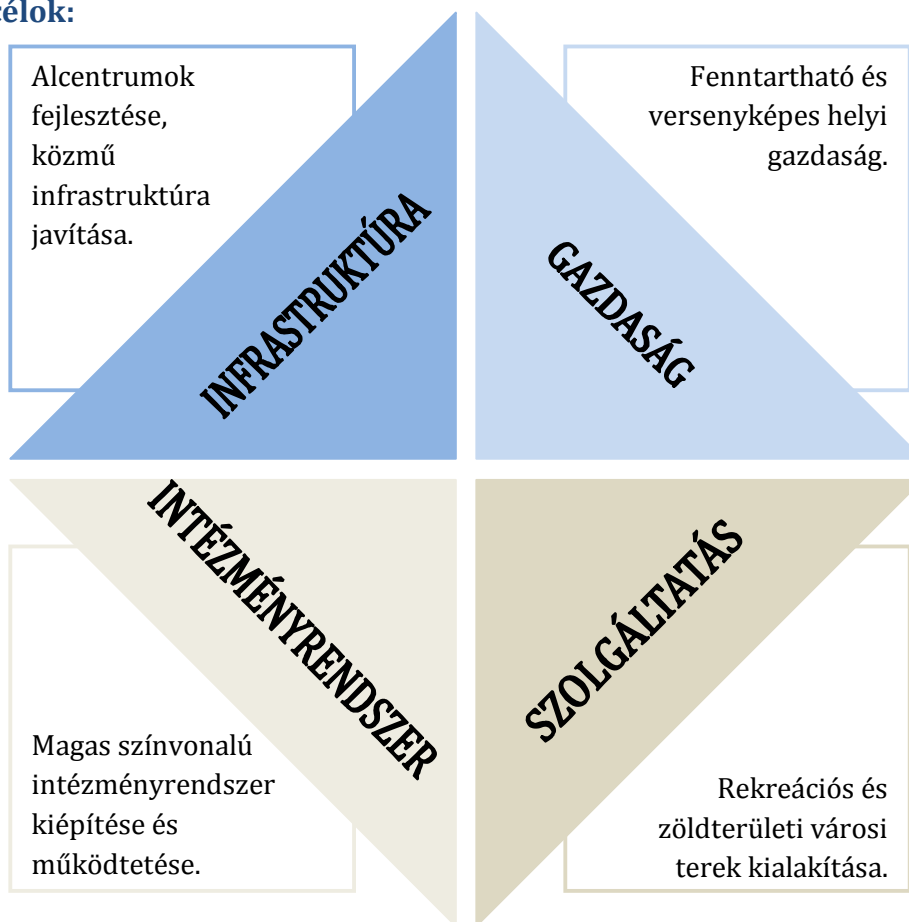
élok:

Alcentrumok fejlesztése, közmű infrastruktúra javítása.

INFRASTRUKTÚRA

Fenntartható és versenyképes helyi gazdaság.

GAZDASÁG

INTÉZMÉNYRENDSZER

SZOLGÁLTATÁS

Magas színvonalú intézményrendszer kiépítése és működtetése.

Rekreációs és zöldterületi városi terek kialakítása.